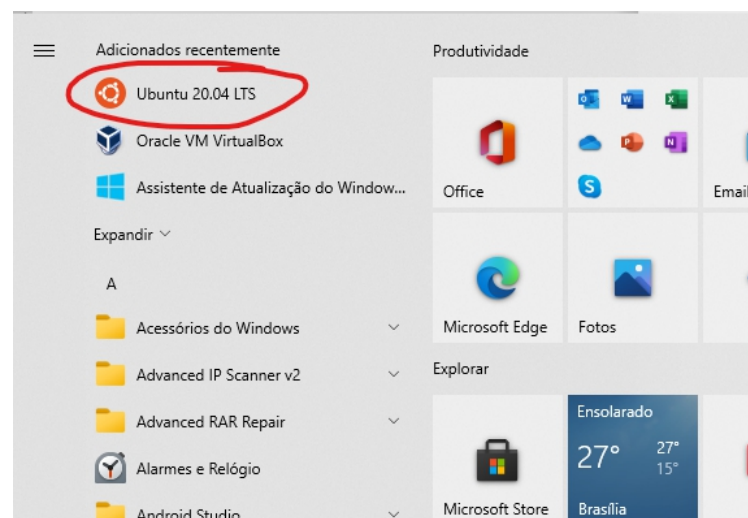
Adicionados recentemente

Ubuntu 20.04 LTS

Oracle VM VirtualBox

Assistente de Atualização do Window...

Expandir

A

Acessórios do Windows

Advanced IP Scanner v2

Advanced RAR Repair

Alarmes e Relógio

Android Studio

Produtividade

Office

Emai

Microsoft Edge

Fotos

Explorar

Microsoft Store

Ensolarado

27°

27°

15°

Brasília